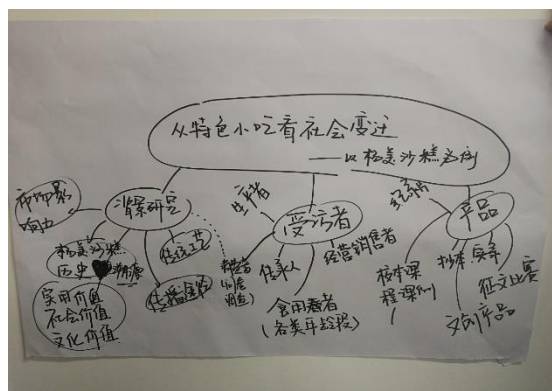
从特色小吃看社会变迁
——以杨美沙糕为例

背景研究

杨美沙糕历史渊源

实用价值
社会价值
文化价值

传播途径

生活工艺

影响力

主线

受访者

传承人

经营销售者

食用者
（各类年龄段）

经营者
（制作用途）

纪录片

产品

校本课程设计

抖音 录音

征文比赛

文创产品